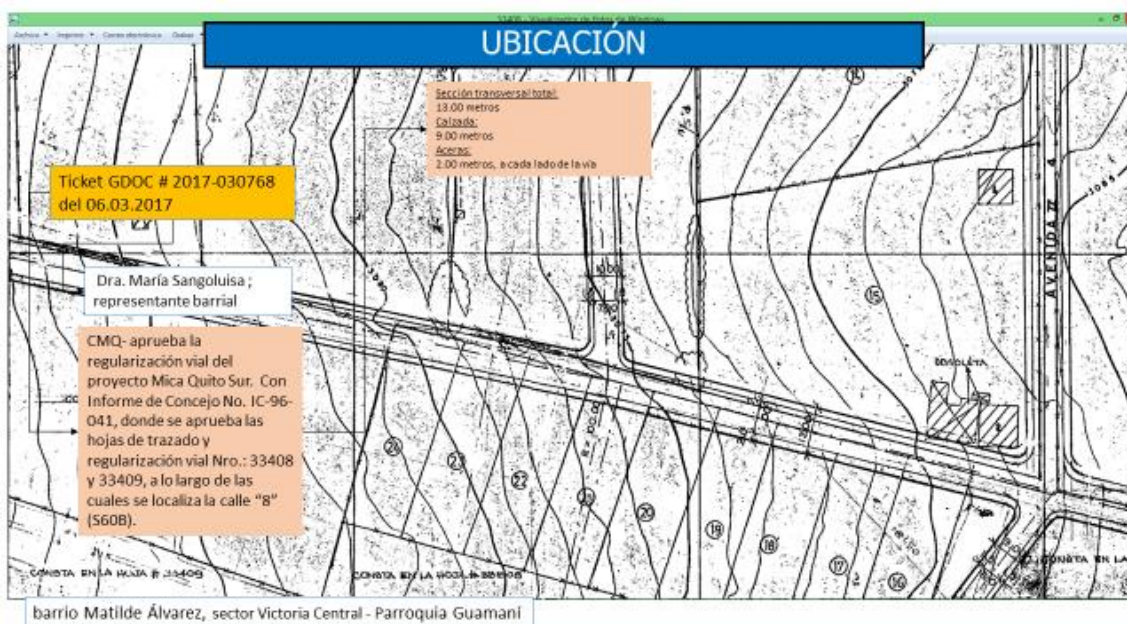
33408 - Visualizador de fotos de Windows

Archivo ▾ Imprimir ▾ Correo electrónico Grabar

UBICACIÓN

Sección transversal total:
13.00 metros
Calzada:
9.00 metros
Aceras:
2.00 metros, a cada lado de la vía

Ticket GDOC # 2017-030768 del 06.03.2017

Dra. María Sangoluisa ; representante barrial

CMQ- aprueba la regularización vial del proyecto Mica Quito Sur. Con Informe de Concejo No. IC-96-041, donde se aprueba las hojas de trazado y regularización vial Nro.: 33408 y 33409, a lo largo de las cuales se localiza la calle "8" (S60B).

AVENIDA

14

15

16

17

18

19

20

21

22

23

24

CONSTA EN LA HOJA # 33409

CONSTA EN LA HOJA # 33408

CONSTA EN LA

barrio Matilde Álvarez, sector Victoria Central - Parroquia Guamaní